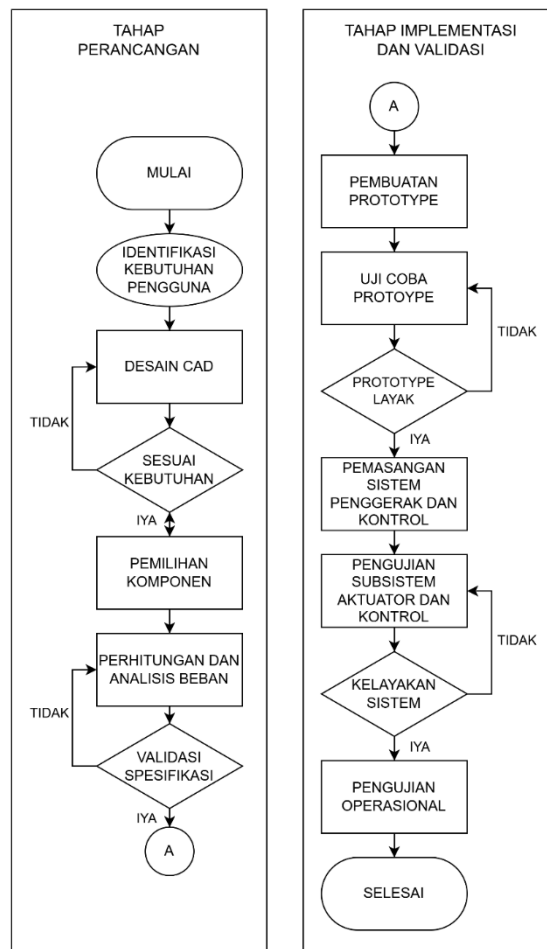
TAHAP PERANCANGAN

MULAI

IDENTIFIKASI KEBUTUHAN PENGGUNA

DESAIN CAD

TIDAK

SESUAI KEBUTUHAN

IYA

PEMILIHAN KOMPONEN

PERHITUNGAN DAN ANALISIS BEBAN

TIDAK

VALIDASI SPESIFIKASI

IYA

A

TAHAP IMPLEMENTASI DAN VALIDASI

A

PEMBUATAN PROTOTYPE

UJI COBA PROTOYPE

TIDAK

PROTOTYPE LAYAK

IYA

PEMASANGAN SISTEM PENGGERAK DAN KONTROL

PENGUJIAN SUBSISTEM AKTUATOR DAN KONTROL

TIDAK

KELAYAKAN SISTEM

IYA

PENGUJIAN OPERASIONAL

SELESAI